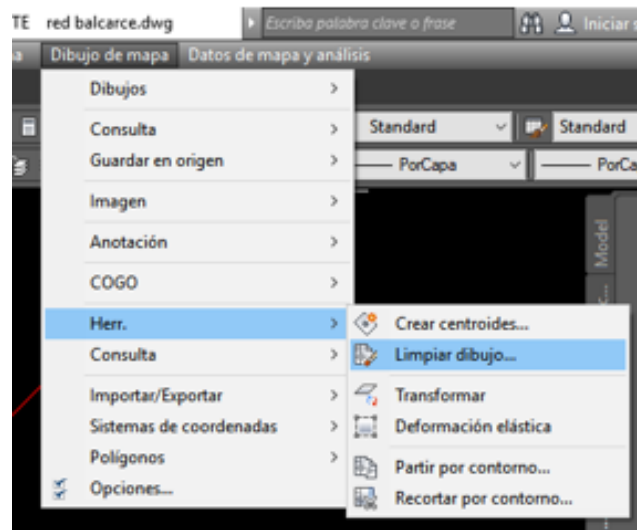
TE red balcarce.dwg

Escriba palabra clave o frase

Iniciar s

a Dibujo de mapa Datos de mapa y análisis

Dibujos >

Consulta >

Guardar en origen >

Imagen >

Anotación >

COGO >

Herr. >

Consulta >

Importar/Exportar >

Sistemas de coordenadas >

Polígonos >

Opciones...

Standard

Standard

PorCapa

PorCa

Model

Crear centroides...

Limpiar dibujo...

Transformar

Deformación elástica

Partir por contorno...

Recortar por contorno...